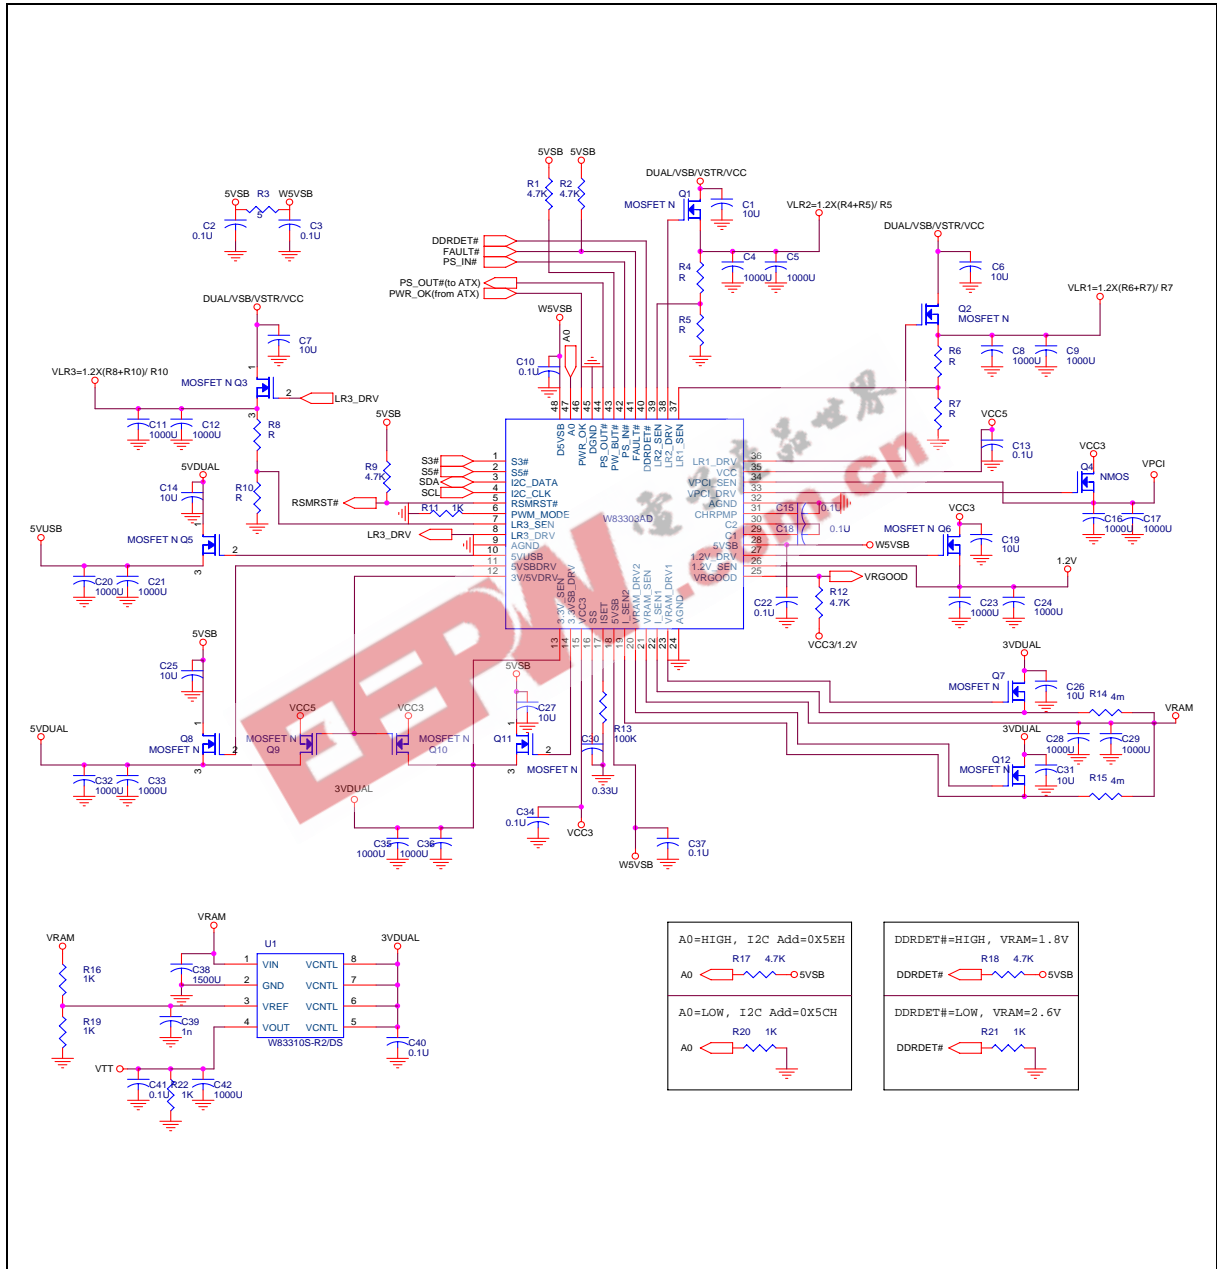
5VSB R3 W5VSB
5
C2 0.1U
C3 0.1U

5VSB 5VSB
R1 4.7K
R2 4.7K
DDRDET#
FAULT#
PS_IN#
PS_OUT#(to ATX)
PWR_OK(from ATX)

DUAL/VSB/VSTR/VCC
Q1
MOSFET N
C1 10U
VLR2=1.2X(R4+R5)/ R5
C4 1000U
C5 1000U
R4 R
R5 R

DUAL/VSB/VSTR/VCC
C6 10U
Q2 MOSFET N
VLR1=1.2X(R6+R7)/ R7
C8 1000U
C9 1000U
R6 R
R7 R

DUAL/VSB/VSTR/VCC
C7 10U
VLR3=1.2X(R8+R10)/ R10
MOSFET N Q3
LR3_DRV
C11 1000U
C12 1000U
R8 R
5VDUAL
C14 10U
R10 R
5VUSB
MOSFET N Q5
C20 1000U
C21 1000U

W5VSB
A0
C10 0.1U
5VSB
R9 4.7K
S3#
S5#
SDA
SCL
RSMRST#
R11 1K
LR3_DRV

48 47 46 45 44 43 42 41 40 39 38 37
D5VSB A0 PWR_OK DGND DGND PS_OUT# PW_BUT# PS_IN# FAULT# DDRDET# LR2_SEN LR2_DRV LR1_SEN
1 S3#
2 S5#
3 I2C_DATA
4 I2C_CLK
5 RSMRST#
6 PWM_MODE
7 LR3_SEN
8 LR3_DRV
9 AGND
10 5VUSB
11 5VSBDRV
12 3V/5VDRV
W83303AD
36 LR1_DRV
35 VCC
34 VPCI_SEN
33 VPCI_DRV
32 AGND
31 CHRPMP
30 C2
29 C1
28 5V3B
27 1.2V_DRV
26 1.2V_SEN
25 VRGOOD
3.3V_SEN 3.3VSB_DRV VCC3 SS ISET I_SEN2 5VSB VRAM_DRV2 VRAM_SEN I_SEN1 VRAM_DRV1 AGND
13 14 15 16 17 18 19 20 21 22 23 24

VCC5
C13 0.1U
VCC3
Q4 NMOS
VPCI
C16 1000U
C17 1000U
C15 0.1U
C18 0.1U
W5VSB
VCC3
MOSFET N Q6
C19 10U
1.2V
VRGOOD
C22 0.1U
R12 4.7K
C23 1000U
C24 1000U
VCC3/1.2V

5VSB
C25 10U
5VDUAL
Q8 MOSFET N
C32 1000U
C33 1000U
VCC5
MOSFET N Q9
VCC3
MOSFET N Q10
3VDUAL
C35 1000U
C36 1000U
5VSB
C27 10U
Q11
MOSFET N
C30
0.33U
R13 100K
C34 0.1U
VCC3
W5VSB
C37 0.1U

3VDUAL
Q7 MOSFET N
C26 10U
R14 4m
VRAM
3VDUAL
C28 1000U
C29 1000U
Q12 MOSFET N
C31 10U
R15 4m

VRAM
U1
VRAM
R16 1K
C38 1500U
C39 1n
R19 1K
VTT
C41 0.1U
R22 1K
C42 1000U
1 VIN
2 GND
3 VREF
4 VOUT
VCNTL 8
VCNTL 7
VCNTL 6
VCNTL 5
W83310S-R2/DS
3VDUAL
C40 0.1U

A0=HIGH, I2C Add=0X5EH
A0 R17 4.7K 5VSB
A0=LOW, I2C Add=0X5CH
A0 R20 1K

DDRDET#=HIGH, VRAM=1.8V
DDRDET# R18 4.7K 5VSB
DDRDET#=LOW, VRAM=2.6V
DDRDET# R21 1K

EEPW .com.cn